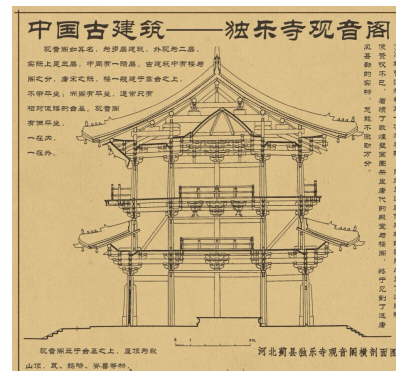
中国古建筑——独乐寺观音阁

观音阁如其名，为多层建筑，外观为二层，实际上是三层，中间有一暗层，古建筑中常称为"平座"之层，唐宋之际，楼一般建平座备之上，不带平坐，而高而平坐，造而只有相对低矮的平座，观音阁有偶平坐，一在内，一在外。

……

观音阁立于台基之上，屋顶为歇山顶，其、鸱吻、脊兽等物。

河北蓟县独乐寺观音阁横剖面图